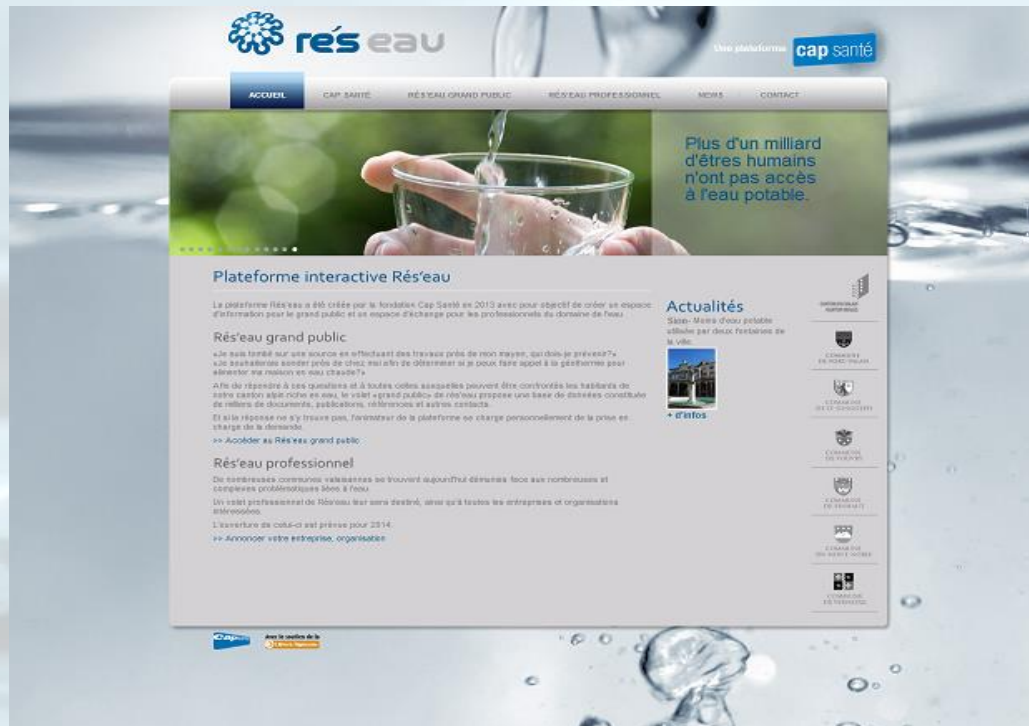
rés eau

Une plateforme cap santé

ACCUEIL CAP SANTÉ RÉS'EAU GRAND PUBLIC RÉS'EAU PROFESSIONNEL NEWS CONTACT

Plus d'un milliard d'êtres humains n'ont pas accès à l'eau potable.

Plateforme interactive Rés'eau

La plateforme Rés'eau a été créée par la fondation Cap Santé en 2013 avec pour objectif de créer un espace d'information pour le grand public et un espace d'échange pour les professionnels du domaine de l'eau.

Rés'eau grand public

«Je suis tombé sur une source en effectuant des travaux près de mon mayen, qui dois-je prévenir?» «Je souhaiterais sonder près de chez moi afin de déterminer si je peux faire appel à la géothermie pour alimenter ma maison en eau chaude?»

Afin de répondre à ces questions et à toutes celles auxquelles peuvent être confrontés les habitants de notre canton alpin riche en eau, le volet «grand public» de rés'eau propose une base de données constituée de milliers de documents, publications, références et autres contacts.

Et si la réponse ne s'y trouve pas, l'animateur de la plateforme se charge personnellement de la prise en charge de la demande.

>> Accéder au Rés'eau grand public

Rés'eau professionnel

De nombreuses communes valaisannes se trouvent aujourd'hui démunies face aux nombreuses et complexes problématiques liées à l'eau.

Un volet professionnel de Rés'eau leur sera destiné, ainsi qu'à toutes les entreprises et organisations intéressées.

L'ouverture de celui-ci est prévue pour 2014.

>> Annoncer votre entreprise, organisation

Actualités

Saxe- Mons d'eau potable utilisée par deux fontaines de la ville.

+ d'infos

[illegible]

COMMUNE DE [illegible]

COMMUNE DE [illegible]

COMMUNE DE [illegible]

COMMUNE DE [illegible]

COMMUNE DE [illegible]

COMMUNE DE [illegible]

Cap

Avec le soutien de la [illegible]